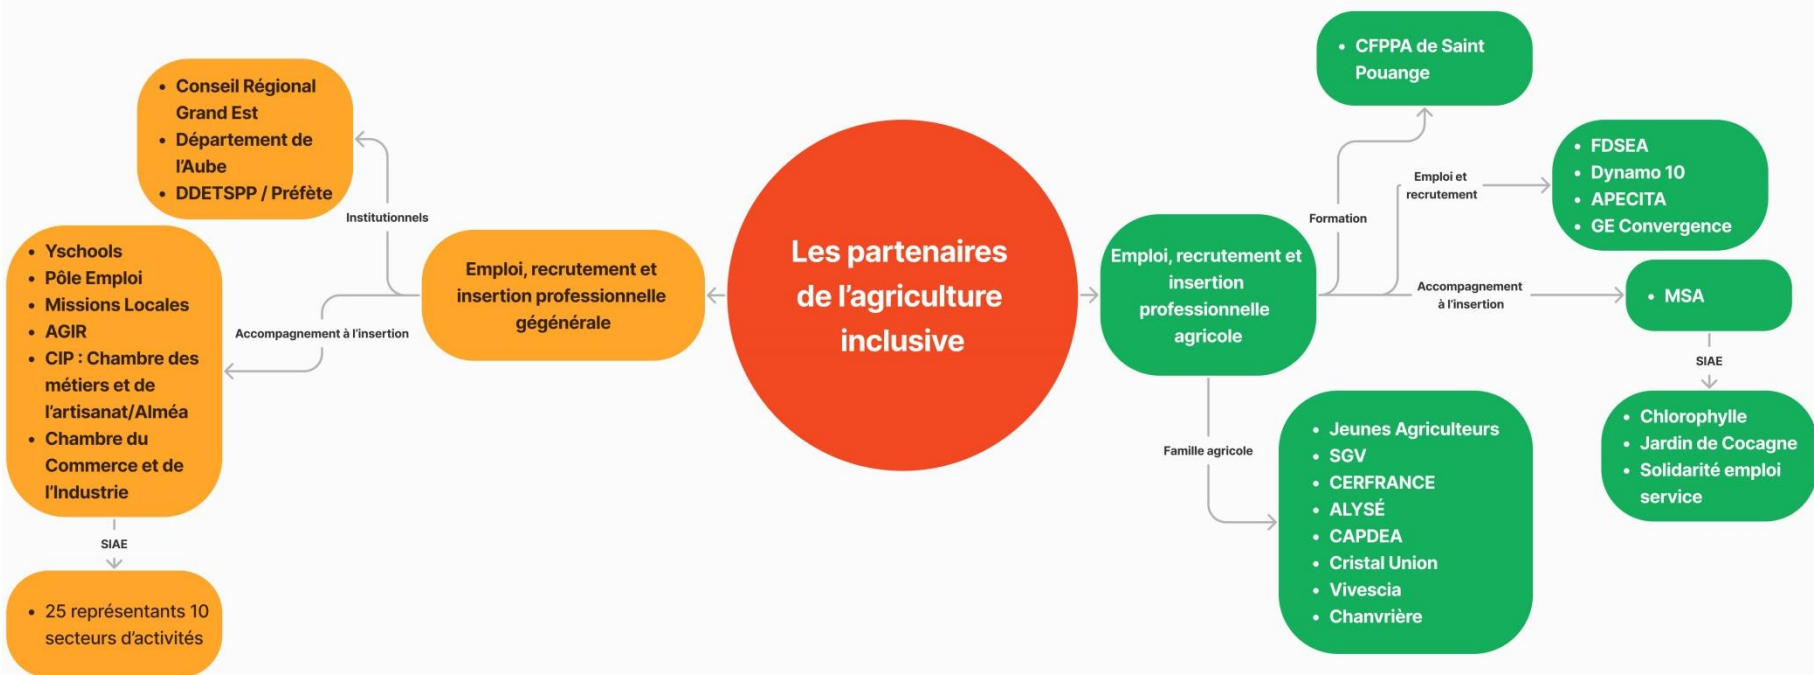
Les partenaires de l'agriculture inclusive

Emploi, recrutement et insertion professionnelle gégénérale

Institutionnels

- Conseil Régional Grand Est
- Département de l'Aube
- DDETSPP / Préfète

Accompagnement à l'insertion

- Yschools
- Pôle Emploi
- Missions Locales
- AGIR
- CIP : Chambre des métiers et de l'artisanat/Alméa
- Chambre du Commerce et de l'Industrie

SIAE

- 25 représentants 10 secteurs d'activités

Emploi, recrutement et insertion professionnelle agricole

Formation

- CFPPA de Saint Pouange

Emploi et recrutement

- FDSEA
- Dynamo 10
- APECITA
- GE Convergence

Accompagnement à l'insertion

- MSA

SIAE

- Chlorophylle
- Jardin de Cocagne
- Solidarité emploi service

Famille agricole

- Jeunes Agriculteurs
- SGV
- CERFRANCE
- ALYSÉ
- CAPDEA
- Cristal Union
- Vivescia
- Chanvrière